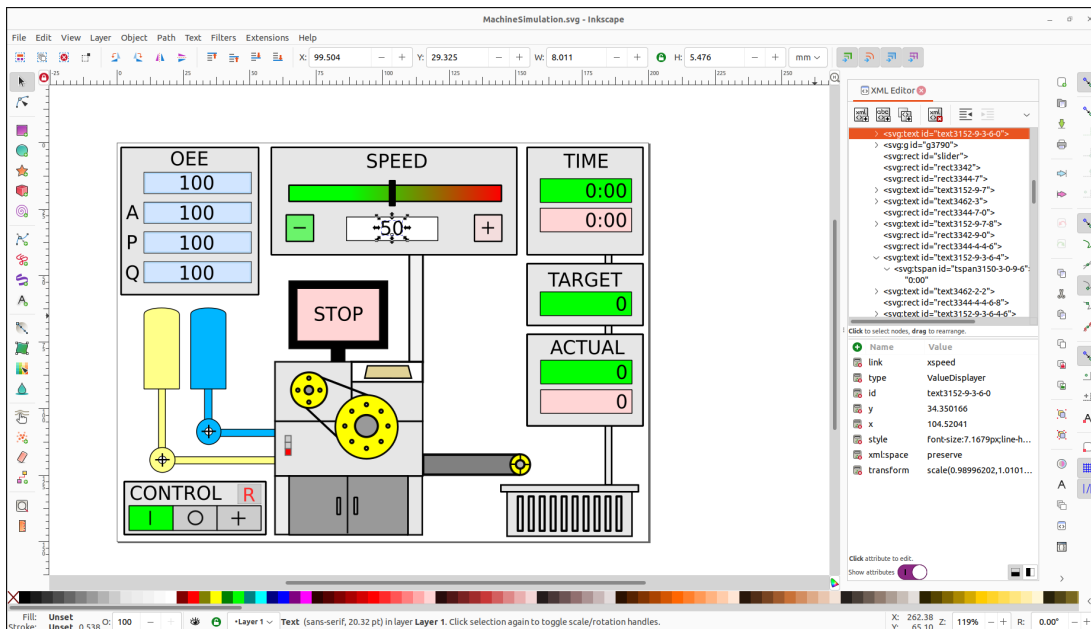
MachineSimulation.svg - Inkscape

File Edit View Layer Object Path Text Filters Extensions Help

X: 99.504 − + Y: 29.325 − + W: 8.011 − + H: 5.476 − + mm

25 0 25 50 75 100 125 150 175 200 225 250 275

OEE
100
A 100
P 100
Q 100

SPEED
− 50 +

TIME
0:00
0:00

TARGET
0

ACTUAL
0

0

STOP

CONTROL R
| ○ +

XML Editor

<svg:text id="text3152-9-3-6-0">
<svg:g id="g3790">
<svg:rect id="slider">
<svg:rect id="rect3342">
<svg:rect id="rect3344-7">
<svg:text id="text3152-9-7">
<svg:text id="text3462-3">
<svg:rect id="rect3344-7-0">
<svg:text id="text3152-9-7-8">
<svg:rect id="rect3342-9-0">
<svg:rect id="rect3344-4-6">
<svg:text id="text3152-9-3-6-4">
<svg:tspan id="tspan3150-3-0-9-6">
"0:00"
<svg:text id="text3462-2-2">
<svg:rect id="rect3344-4-6-8">
<svg:text id="text3152-9-3-6-6">

Click to select nodes, drag to rearrange.

| Name | Value |
|---|---|
| link | xspeed |
| type | ValueDisplayer |
| id | text3152-9-3-6-0 |
| y | 34.350166 |
| x | 104.52041 |
| style | font-size:7.1679px;line-h... |
| xml:space | preserve |
| transform | scale(0.98996202,1.0101... |

Click attribute to edit.
Show attributes

Fill: Unset
Stroke: Unset 0.538
O: 100
•Layer 1
Text (sans-serif, 20.32 pt) in layer Layer 1. Click selection again to toggle scale/rotation handles.
X: 262.38
Y: 65.10
Z: 119%
R: 0.00°